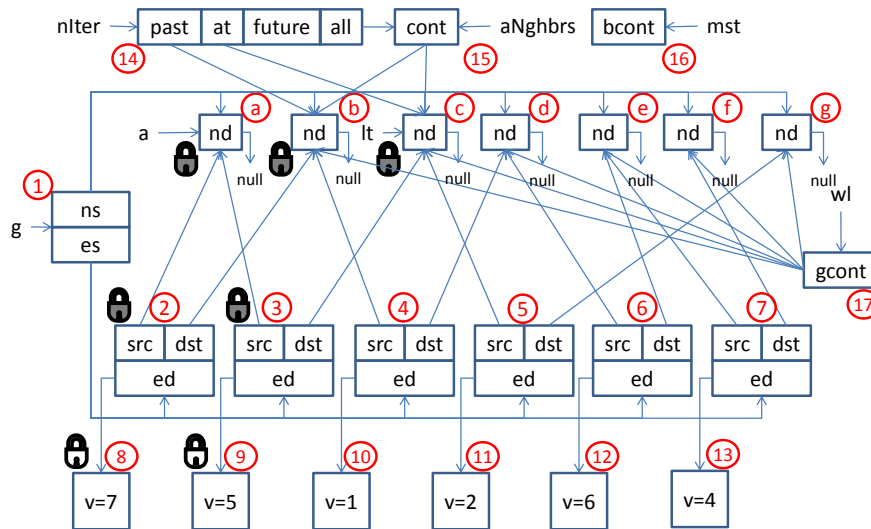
nIter past at future all cont aNghbrs bcont mst

14 15 16

a b c d e f g

a nd nd lt nd nd nd nd nd

null null null null null null null

1 ns es g

wl

gcont 17

2 3 4 5 6 7

src dst src dst src dst src dst src dst src dst

ed ed ed ed ed ed

8 9 10 11 12 13

v=7 v=5 v=1 v=2 v=6 v=4